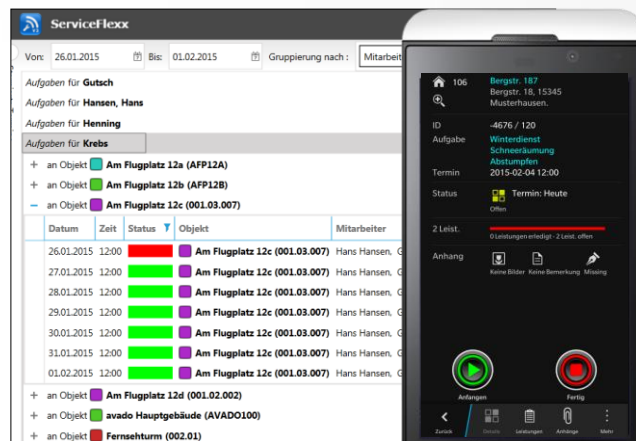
ServiceFlexx

Von: 26.01.2015 Bis: 01.02.2015 Gruppierung nach: Mitarbeit

Aufgaben für Gutsch
Aufgaben für Hansen, Hans
Aufgaben für Henning
Aufgaben für Krebs

+ an Objekt Am Flugplatz 12a (AFP12A)
+ an Objekt Am Flugplatz 12b (AFP12B)
− an Objekt Am Flugplatz 12c (001.03.007)

| Datum | Zeit | Status | Objekt | Mitarbeiter |
|---|---|---|---|---|
| 26.01.2015 | 12:00 | | Am Flugplatz 12c (001.03.007) | Hans Hansen, |
| 27.01.2015 | 12:00 | | Am Flugplatz 12c (001.03.007) | Hans Hansen, |
| 28.01.2015 | 12:00 | | Am Flugplatz 12c (001.03.007) | Hans Hansen, |
| 29.01.2015 | 12:00 | | Am Flugplatz 12c (001.03.007) | Hans Hansen, |
| 30.01.2015 | 12:00 | | Am Flugplatz 12c (001.03.007) | Hans Hansen, |
| 31.01.2015 | 12:00 | | Am Flugplatz 12c (001.03.007) | Hans Hansen, |
| 01.02.2015 | 12:00 | | Am Flugplatz 12c (001.03.007) | Hans Hansen, |

+ an Objekt Am Flugplatz 12d (001.02.002)
+ an Objekt avado Hauptgebäude (AVADO100)
+ an Objekt Fernsehturm (002.01)

106 Bergstr. 187
Bergstr. 18, 15345
Musterhausen.

ID -4676 / 120
Aufgabe Winterdienst
Schneeräumung
Abstumpfen
Termin 2015-02-04 12:00
Status Termin: Heute
Offen
2 Leist.
0 Leistungen erledigt - 2 Leist. offen
Anhang
Keine Bilder Keine Bemerkung Missing

Anfangen Fertig

Zurück Details Leistungen Anhänge Mehr